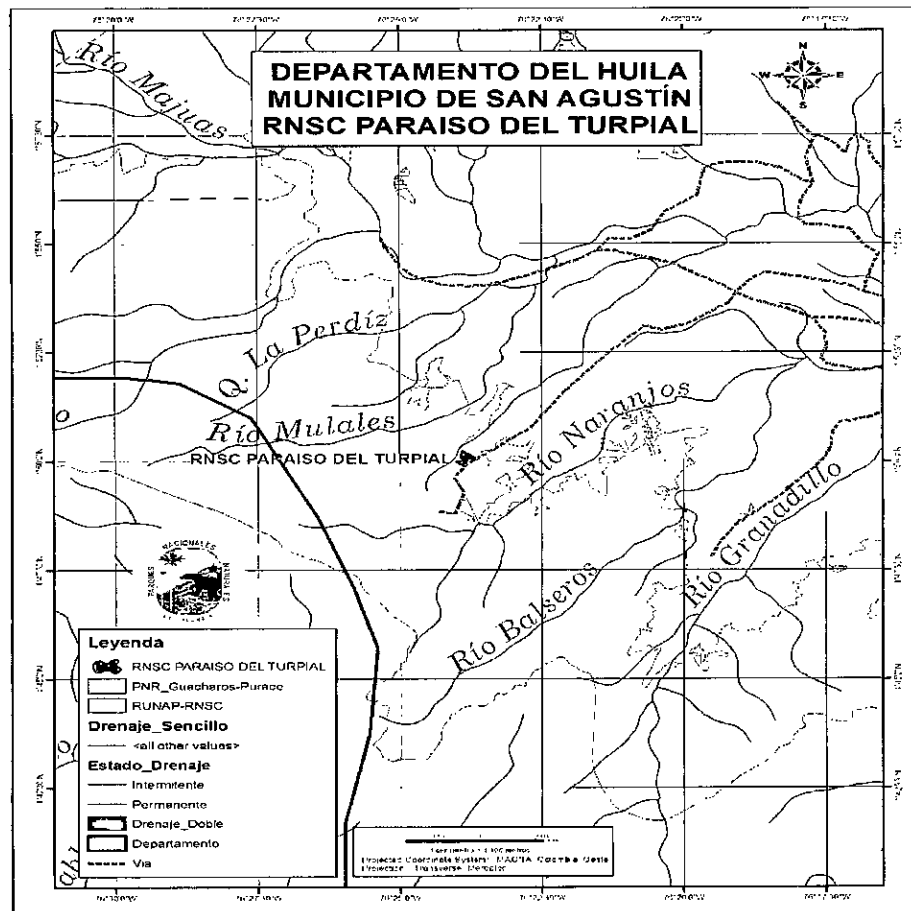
DEPARTAMENTO DEL HUILA
MUNICIPIO DE SAN AGUSTÍN
RNSC PARAISO DEL TURPIAL

N
W
E
S

Río Majuas
Q. La Perdíz
Río Mulales
RNSC PARAISO DEL TURPIAL
Río Naranjos
Río Granadillo
Río Balseros

PARQUES NACIONALES

Leyenda
RNSC PARAISO DEL TURPIAL
PNR_Guacharos-Purace
RUNAP-RNSC
Drenaje_Sencillo
<all other values>
Estado_Drenaje
Intermitente
Permanente
Drenaje_Doble
Departamento
Via

Projected Coordinate System: MAGNA Colombia Oeste
Projection: Transverse Mercator

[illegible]